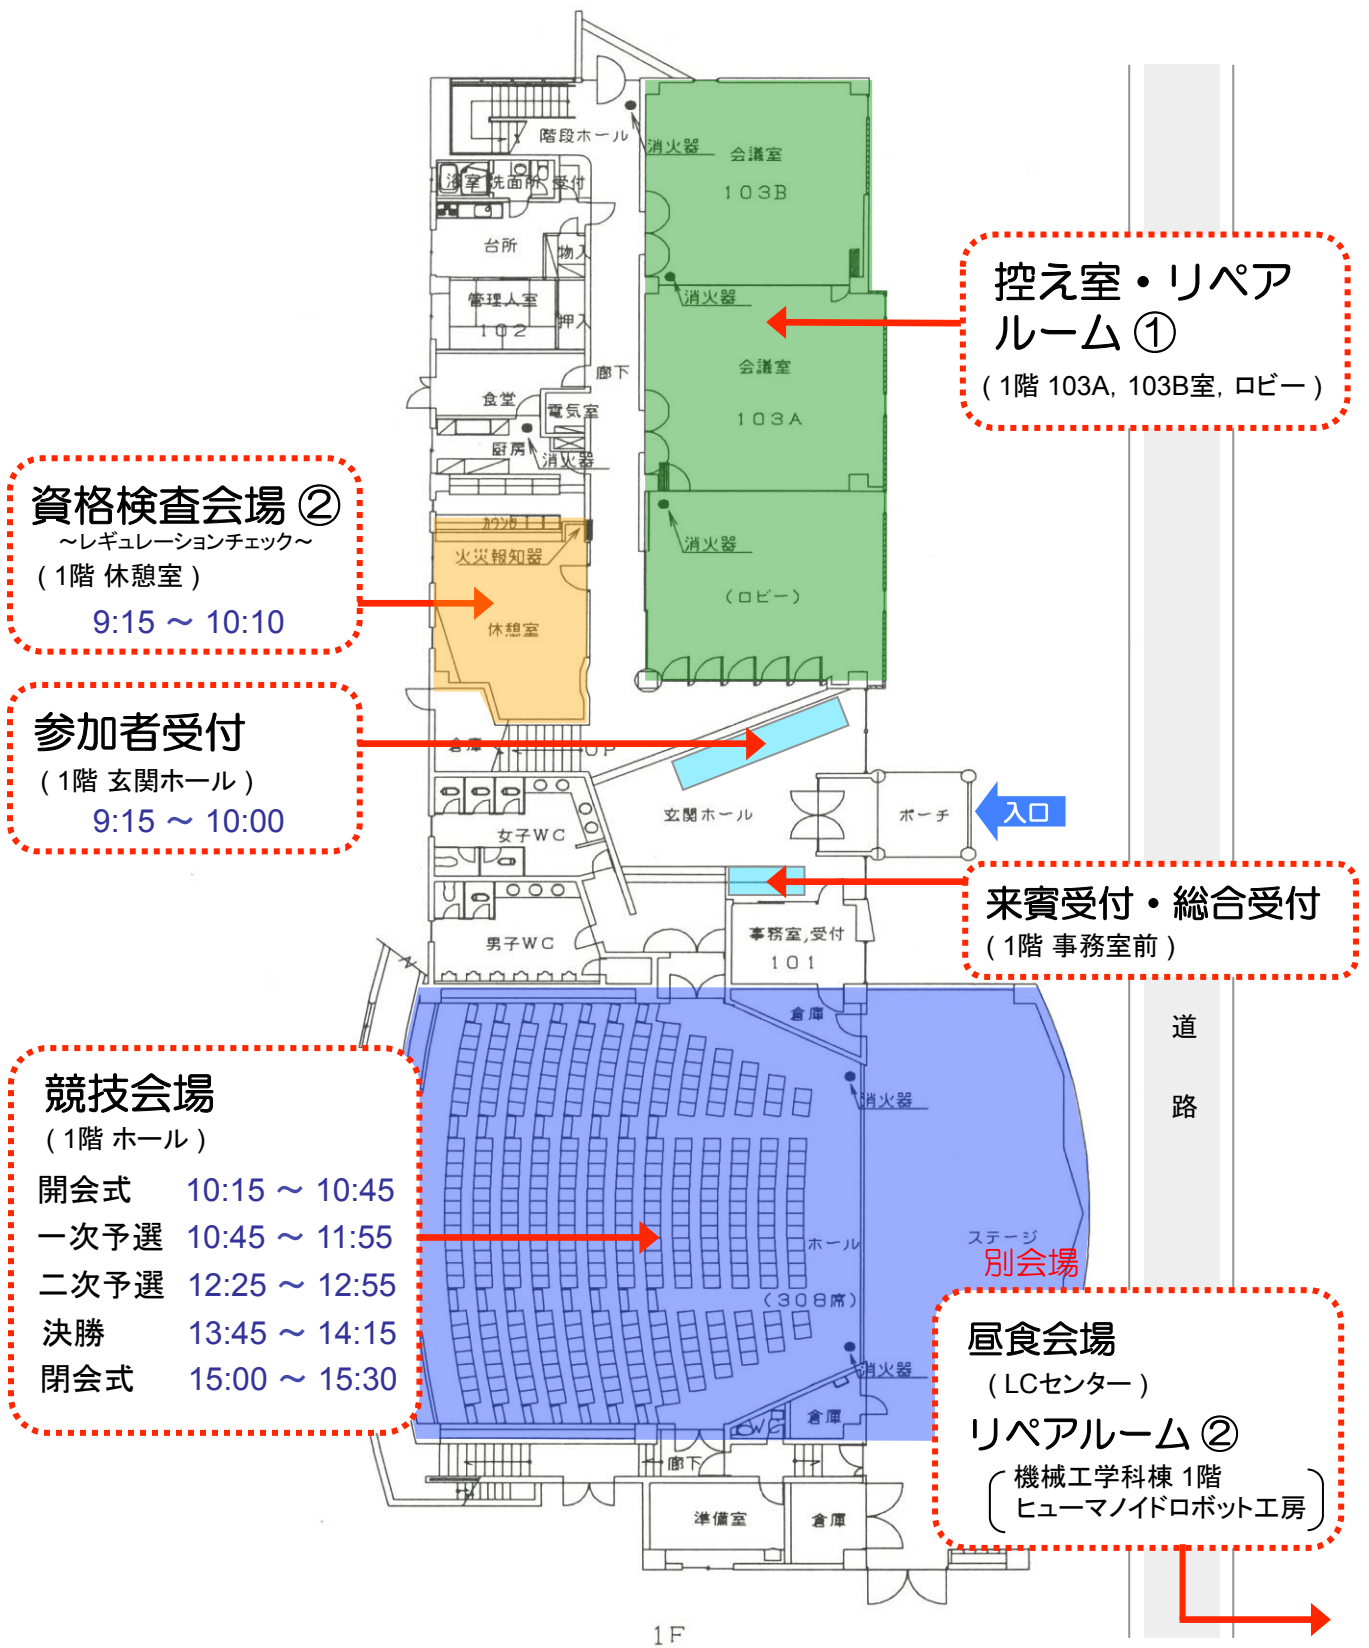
階段ホール
消火器
会議室
103B
浴室
洗面所
受付
台所
物入
管理人室
102
押入
消火器
会議室
103A
廊下
食堂
電気室
厨房
消火器
カウンタ
火災報知器
消火器
休憩室
(ロビー)
倉庫
UP
女子WC
玄関ホール
ポーチ
入口
男子WC
事務室,受付
101
倉庫
消火器
ホール
(308席)
ステージ
消火器
倉庫
WC
廊下
準備室
倉庫
1F
道
路

控え室・リペアルーム ①
( 1階 103A, 103B室, ロビー )

資格検査会場 ②
～レギュレーションチェック～
( 1階 休憩室 )
9:15 ～ 10:10

参加者受付
( 1階 玄関ホール )
9:15 ～ 10:00

来賓受付・総合受付
( 1階 事務室前 )

競技会場
( 1階 ホール )

| 開会式 | 10:15 ～ 10:45 |
|---|---|
| 一次予選 | 10:45 ～ 11:55 |
| 二次予選 | 12:25 ～ 12:55 |
| 決勝 | 13:45 ～ 14:15 |
| 閉会式 | 15:00 ～ 15:30 |

別会場
昼食会場
( LCセンター )
リペアルーム ②
機械工学科棟 1階
ヒューマノイドロボット工房